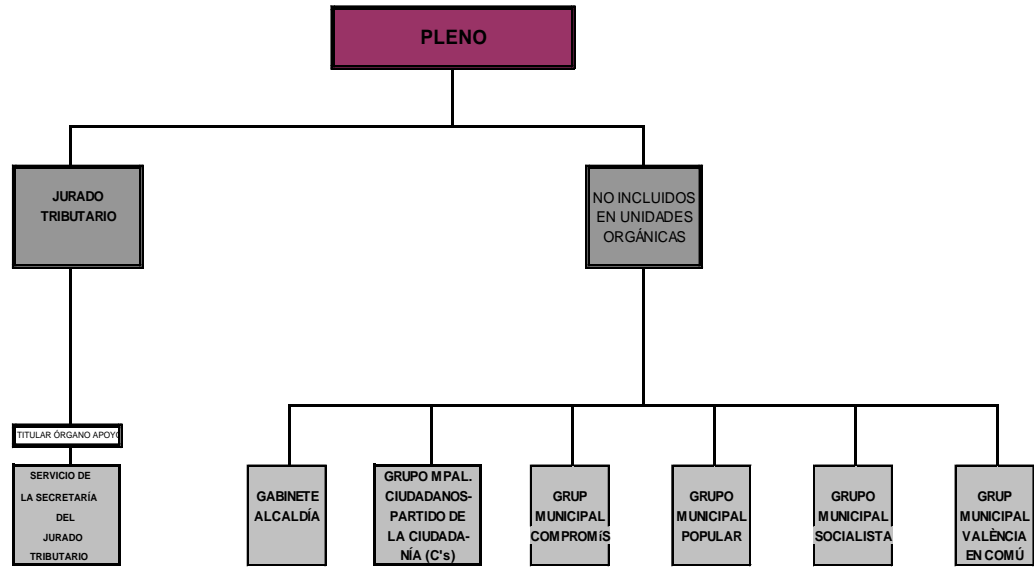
PLENO

JURADO TRIBUTARIO

NO INCLUIDOS EN UNIDADES ORGÁNICAS

TITULAR ÓRGANO APOYO

SERVICIO DE LA SECRETARÍA DEL JURADO TRIBUTARIO

GABINETE ALCALDÍA

GRUPO MPAL. CIUDADANOS-PARTIDO DE LA CIUDADANÍA (C's)

GRUP MUNICIPAL COMPROMÍS

GRUPO MUNICIPAL POPULAR

GRUPO MUNICIPAL SOCIALISTA

GRUP MUNICIPAL VALÈNCIA EN COMÚ